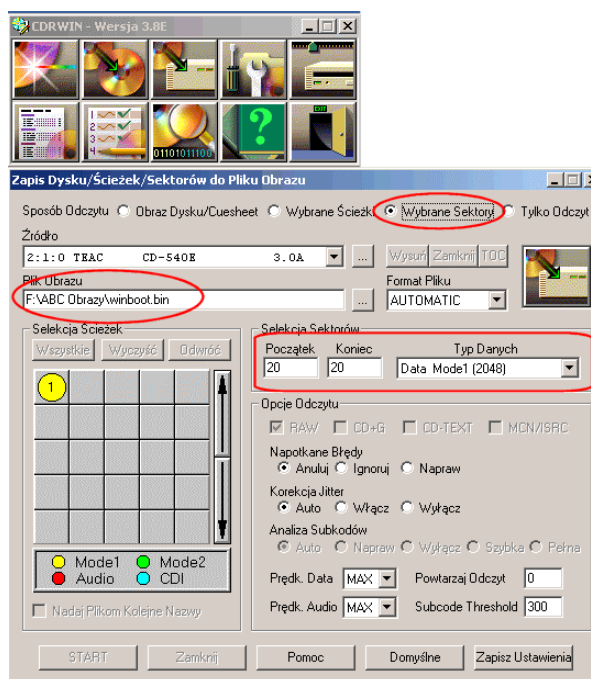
CDRWIN - Wersja 3.8E

01101011100

EXIT

Zapis Dysku/Ścieżek/Sektorów do Pliku Obrazu

Sposób Odczytu Obraz Dysku/Cuesheet Wybrane Ścieżk Wybrane Sektory Tylko Odczyt

Źródło

2:1:0 TEAC CD-540E 3.0A

... Wysuń Zamknij TOC

Plik Obrazu

F:\ABC Obrazy\winboot.bin

...

Format Pliku

AUTOMATIC

Selekcja Ścieżek

Wszystkie Wyczyść Odwróć

1

Mode1 Mode2

Audio CDI

Nadaj Plikom Kolejne Nazwy

Selekcja Sektorów

Początek Koniec Typ Danych

20 20 Data Mode1 (2048)

Opcje Odczytu

RAW CD+G CD-TEXT MCN/ISRC

Napotkane Błędy

Anuluj Ignoruj Napraw

Korekcja Jitter

Auto Włącz Wyłącz

Analiza Subkodów

Auto Napraw Wyłącz Szybka Pełna

Prędk. Data MAX Powtarzaj Odczyt 0

Prędk. Audio MAX Subcode Threshold 300

START Zamknij Pomoc Domyślne Zapisz Ustawienia